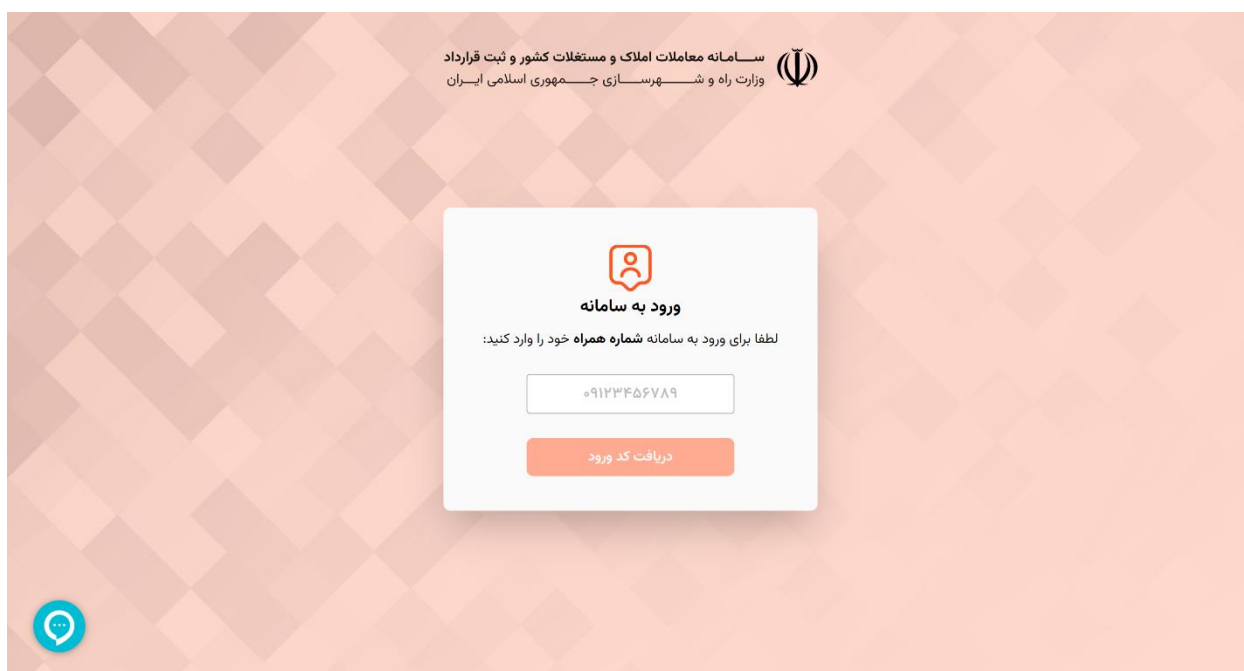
ســـامـانه معاملات املاک و مستغلات کشور و ثبت قرارداد
وزارت راه و شـــــهرســـــازی جـــــمهوری اسلامی ایـــران

ورود به سامانه

لطفا برای ورود به سامانه **شماره همراه** خود را وارد کنید:

۰۹۱۲۳۴۵۶۷۸۹

دریافت کد ورود